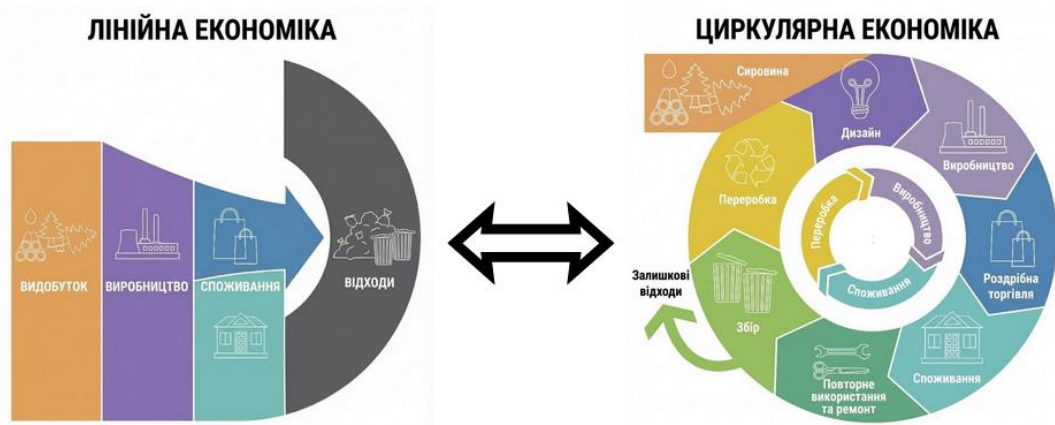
ЛІНІЙНА ЕКОНОМІКА

ВИДОБУТОК

ВИРОБНИЦТВО

СПОЖИВАННЯ

ВІДХОДИ

ЦИРКУЛЯРНА ЕКОНОМІКА

Сировина

Дизайн

Виробництво

Роздрібна торгівля

Споживання

Повторне використання та ремонт

Збір

Переробка

Переробка

Виробництво

Споживання

Залишкові відходи